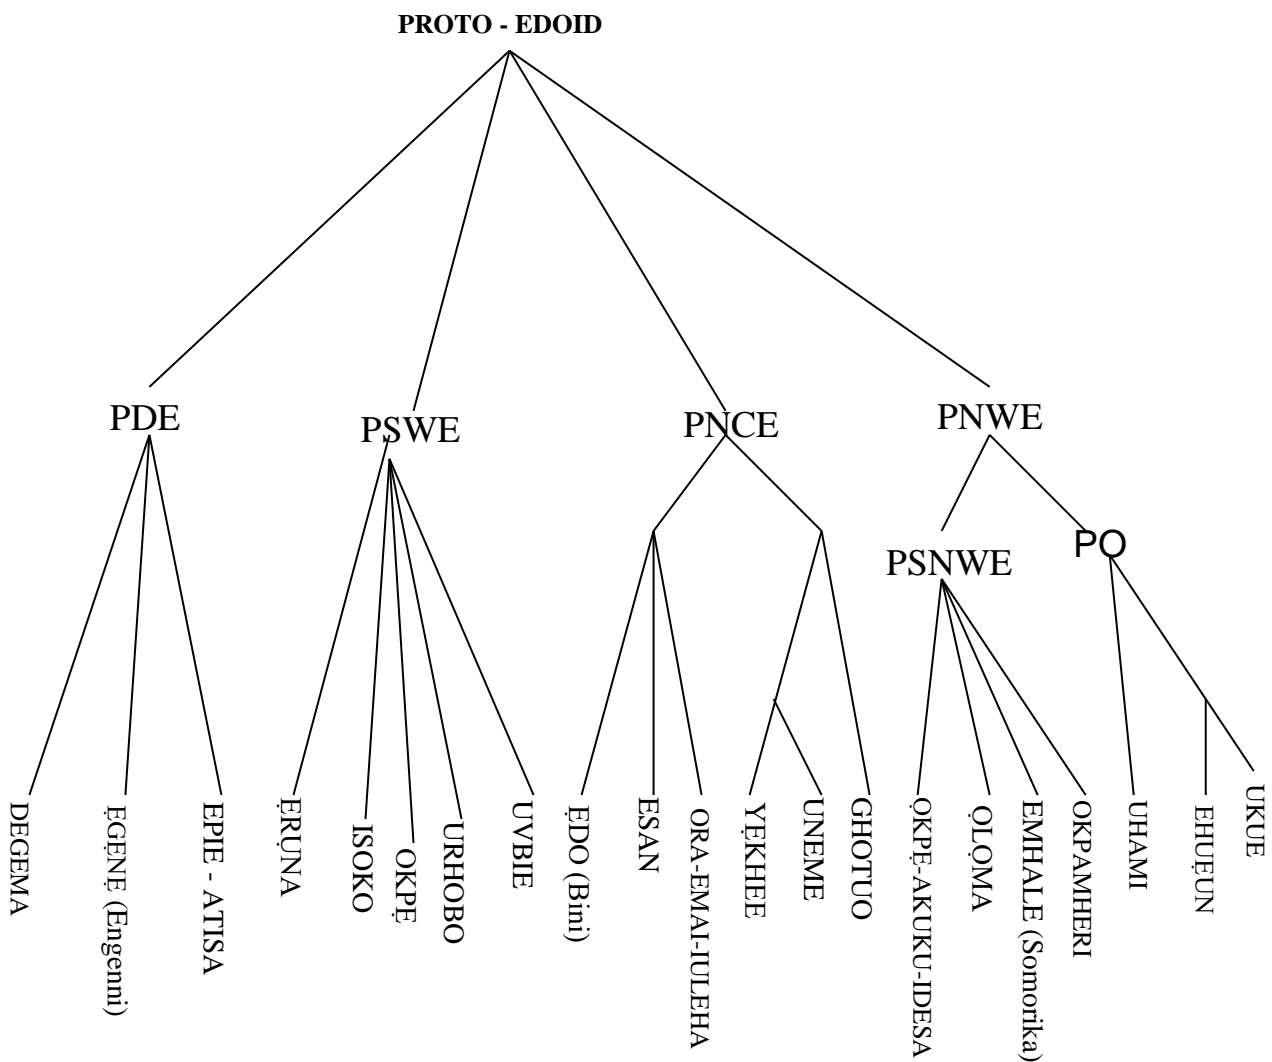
PROTO - EDOID

PDE

PSWE

PNCE

PNWE

PSNWE

PO

DEGEMA

ẸGẸNẸ (Engenni)

EPIE - ATISA

ẸRỤNA

ISOKO

OKPẸ

URHOBO

UVBIE

ẸDO (Bini)

ESAN

ORA-EMAI-IULEHA

YẸKHEE

UNEME

GHOTUO

ỌKPẸ-AKUKU-IDESA

ỌLỌMA

EMIHALE (Somorika)

OKPAMHERI

UHAMI

EHUẸUN

UKUE